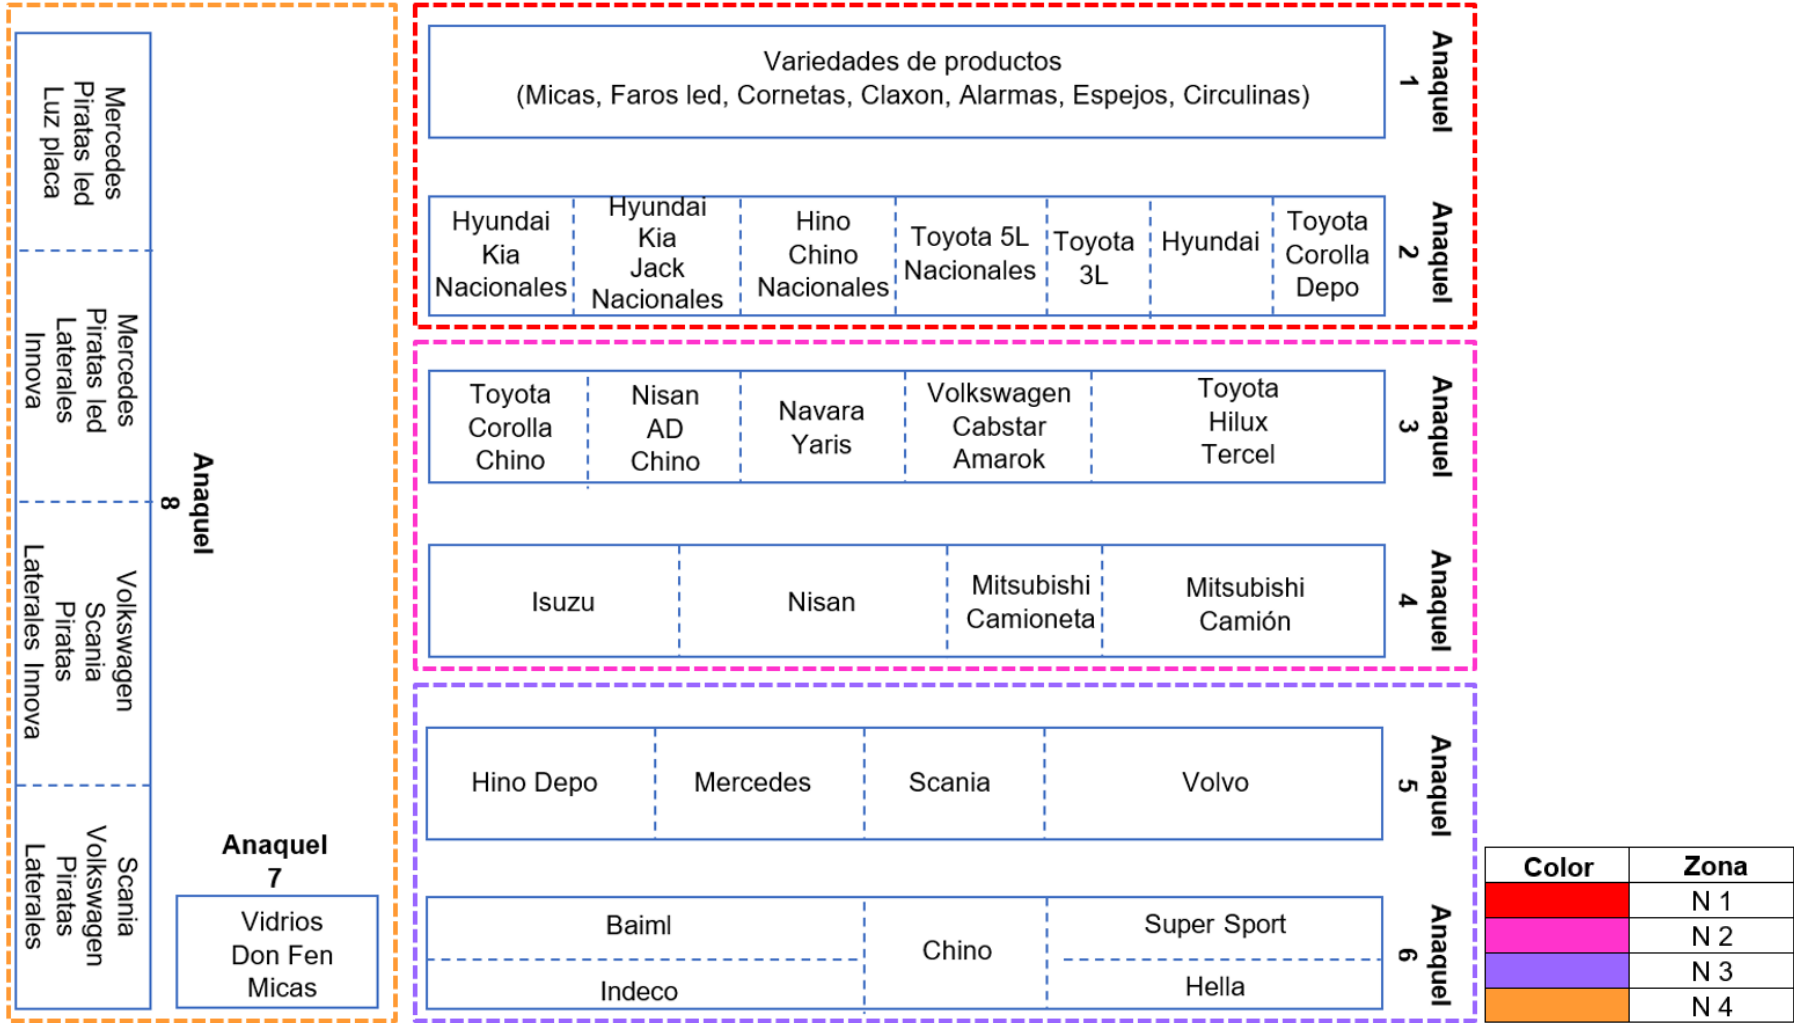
Mercedes
Piratas led
Luz placa

Mercedes
Piratas led
Laterales
Innova

Volkswagen
Scania
Piratas
Laterales Innova

Scania
Volkswagen
Piratas
Laterales

Anaquel 8

Anaquel 7

Vidrios
Don Fen
Micas

Variedades de productos
(Micas, Faros led, Cornetas, Claxon, Alarmas, Espejos, Circulinas)

Anaquel 1

| Hyundai Kia Nacionales | Hyundai Kia Jack Nacionales | Hino Chino Nacionales | Toyota 5L Nacionales | Toyota 3L | Hyundai | Toyota Corolla Depo |
|---|---|---|---|---|---|---|

Anaquel 2

| Toyota Corolla Chino | Nisan AD Chino | Navara Yaris | Volkswagen Cabstar Amarok | Toyota Hilux Tercel |
|---|---|---|---|---|

Anaquel 3

| Isuzu | Nisan | Mitsubishi Camioneta | Mitsubishi Camión |
|---|---|---|---|

Anaquel 4

| Hino Depo | Mercedes | Scania | Volvo |
|---|---|---|---|

Anaquel 5

Baiml
Indeco
Chino
Super Sport
Hella

Anaquel 6

| Color | Zona |
|---|---|
| | N 1 |
| | N 2 |
| | N 3 |
| | N 4 |